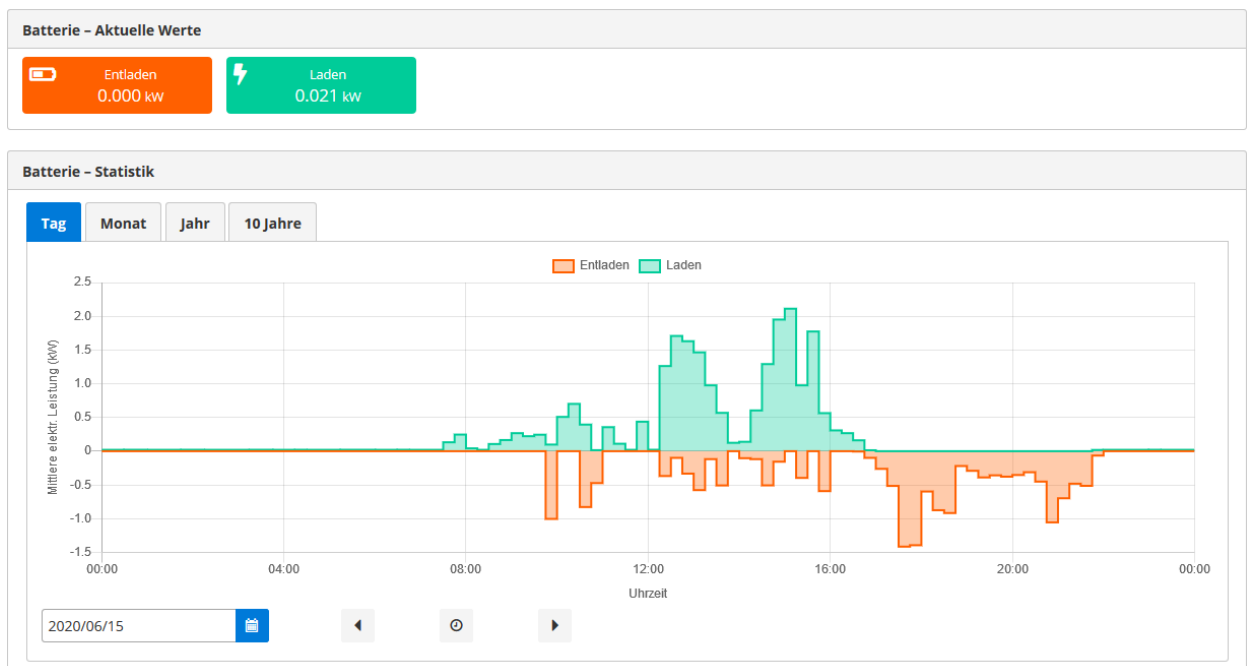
Batterie – Aktuelle Werte

Entladen
0.000 kw

Laden
0.021 kw

Batterie – Statistik

Tag | Monat | Jahr | 10 Jahre

Entladen Laden

2.5
2.0
1.5
1.0
0.5
0
-0.5
-1.0
-1.5

Mittlere elektr. Leistung (kW)

00:00 04:00 08:00 12:00 16:00 20:00 00:00

Uhrzeit

2020/06/15